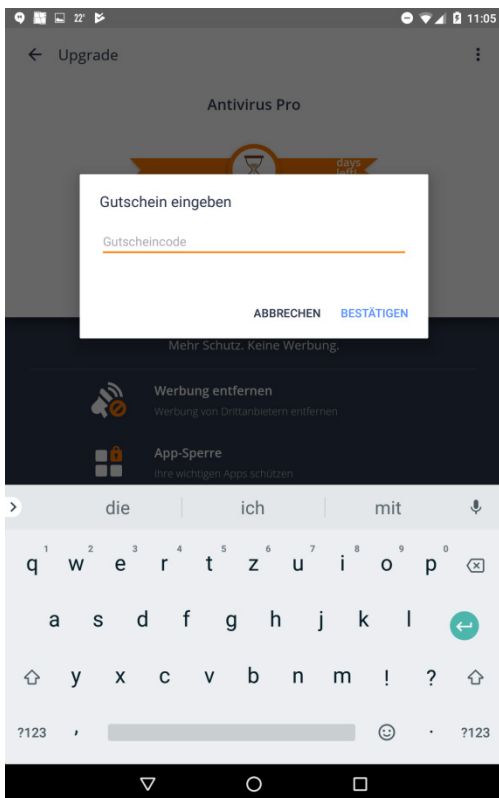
22° 11:05

Upgrade

Antivirus Pro

days left!

Gutschein eingeben

Gutscheincode

ABBRECHEN BESTÄTIGEN

Mehr Schutz. Keine Werbung.

Werbung entfernen
Werbung von Drittanbietern entfernen

App-Sperre
Ihre wichtigen Apps schützen

die ich mit

1 2 3 4 5 6 7 8 9 0
q w e r t z u i o p
a s d f g h j k l
y x c v b n m ! ?
?123 , . ?123